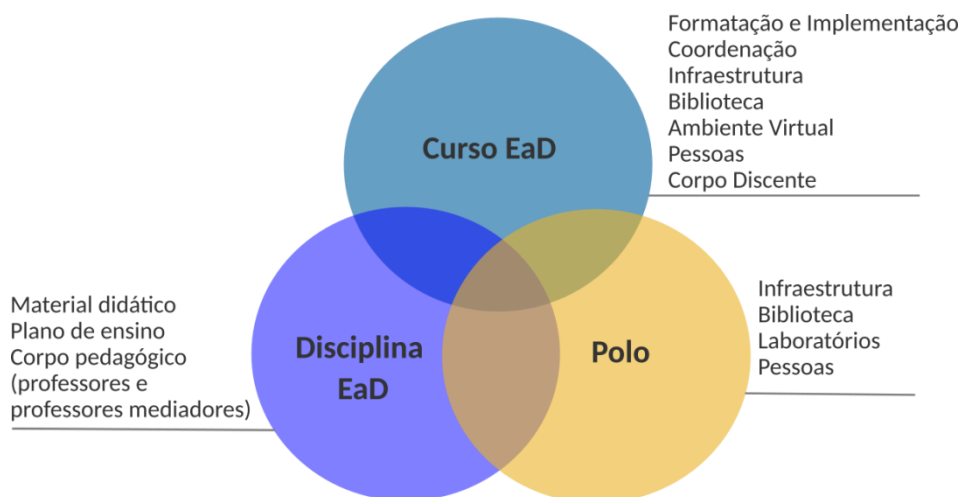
Formatação e Implementação
Coordenação
Infraestrutura
Biblioteca
Ambiente Virtual
Pessoas
Corpo Discente

Curso EaD

Material didático
Plano de ensino
Corpo pedagógico (professores e professores mediadores)

Disciplina EaD

Polo

Infraestrutura
Biblioteca
Laboratórios
Pessoas